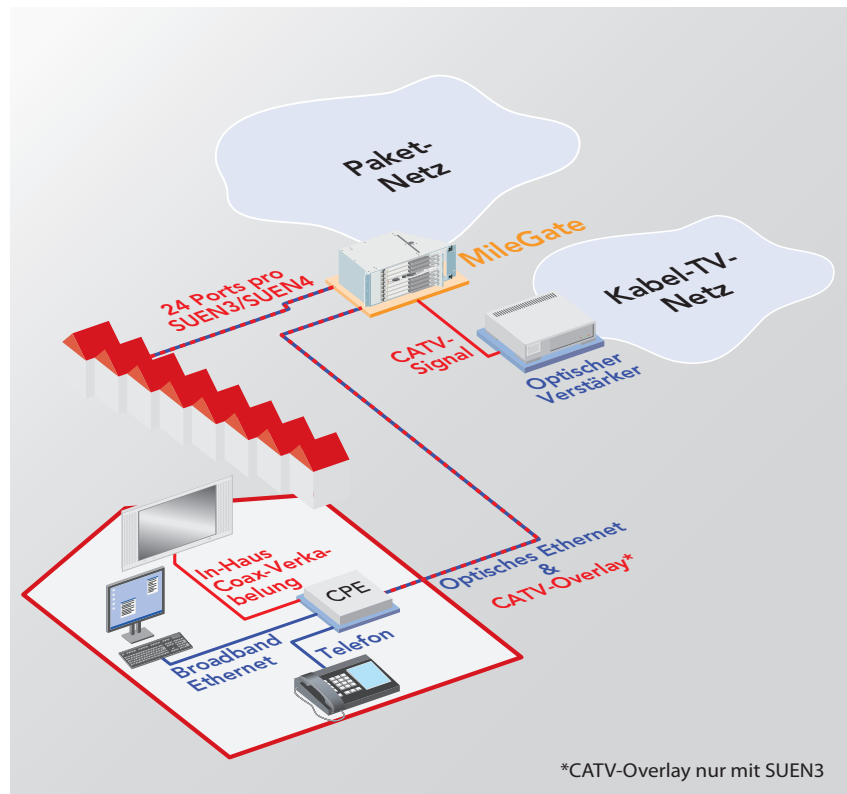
Paket-Netz

MileGate

Kabel-TV-Netz

24 Ports pro SUEN3/SUEN4

CATV-Signal

Optischer Verstärker

In-Haus Coax-Verkabelung

CPE

Optisches Ethernet & CATV-Overlay*

Broadband Ethernet

Telefon

*CATV-Overlay nur mit SUEN3